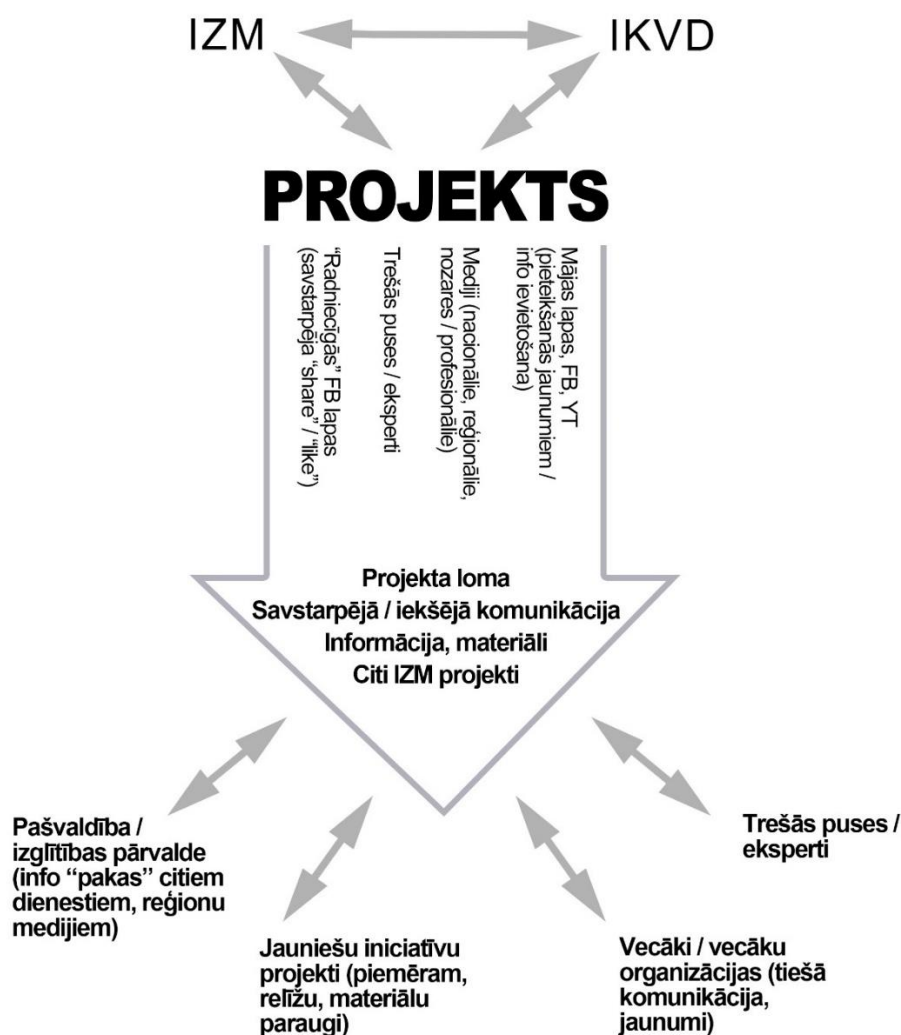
IZM

IKVD

PROJEKTS

Mājas lapas, FB, YT (pieteikšanās jaunumiem / info ievietošana)

Mediji (nacionālie, reģionālie, nozares / profesionālie)

Trešās puses / eksperti

"Radniecīgās" FB lapas (savstarpēja "share" / "like")

Projekta loma
Savstarpējā / iekšējā komunikācija
Informācija, materiāli
Citi IZM projekti

Pašvaldība / izglītības pārvalde (info "pakas" citiem dienestiem, reģionu medijiem)

Jauniešu iniciatīvu projekti (piemēram, relīžu, materiālu paraugi)

Vecāki / vecāku organizācijas (tiešā komunikācija, jaunumi)

Trešās puses / eksperti